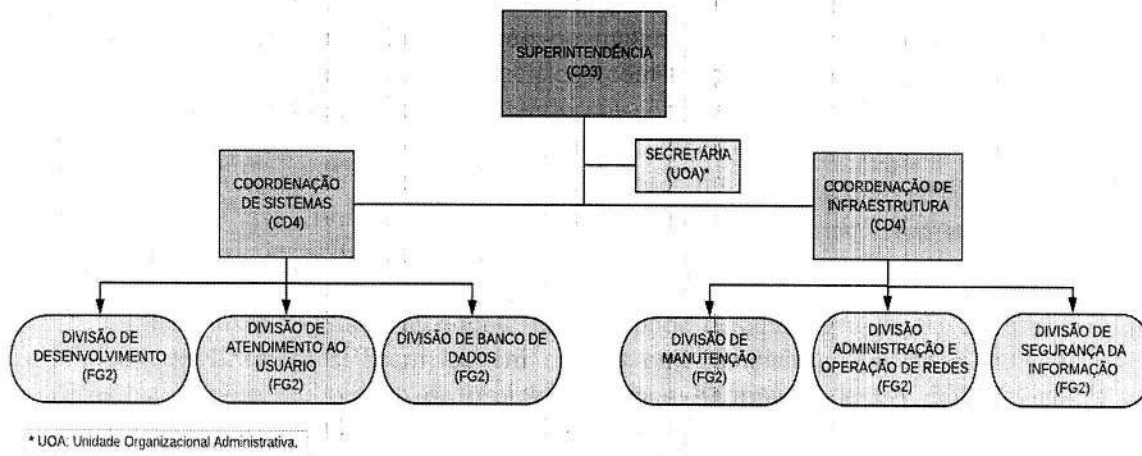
SUPERINTENDÊNCIA
(CD3)

SECRETÁRIA
(UOA)*

COORDENAÇÃO DE SISTEMAS
(CD4)

COORDENAÇÃO DE INFRAESTRUTURA
(CD4)

DIVISÃO DE DESENVOLVIMENTO
(FG2)

DIVISÃO DE ATENDIMENTO AO USUÁRIO
(FG2)

DIVISÃO DE BANCO DE DADOS
(FG2)

DIVISÃO DE MANUTENÇÃO
(FG2)

DIVISÃO ADMINISTRAÇÃO E OPERAÇÃO DE REDES
(FG2)

DIVISÃO DE SEGURANÇA DA INFORMAÇÃO
(FG2)

* UOA: Unidade Organizacional Administrativa.